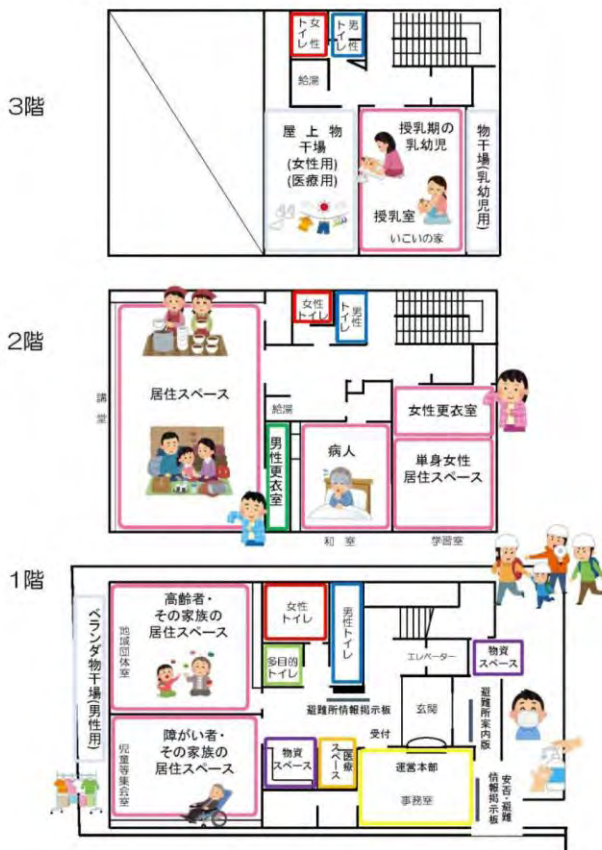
3階

女性トイレ
男性トイレ
給湯
屋上物干場（女性用）（医療用）
授乳期の乳幼児
授乳室
いこいの家
物干場（乳幼児用）

2階

女性トイレ
男性トイレ
講堂
居住スペース
給湯
男性更衣室
病人
女性更衣室
単身女性居住スペース
和室
学習室

1階

ベランダ物干場（男性用）
高齢者・その家族の居住スペース
地域団体室
女性トイレ
男性トイレ
多目的トイレ
エレベーター
物資スペース
避難所情報掲示板
玄関
避難所案内板
障がい者・その家族の居住スペース
児童等集会室
物資スペース
医療スペース
受付
運営本部
事務室
安否・避難情報掲示板